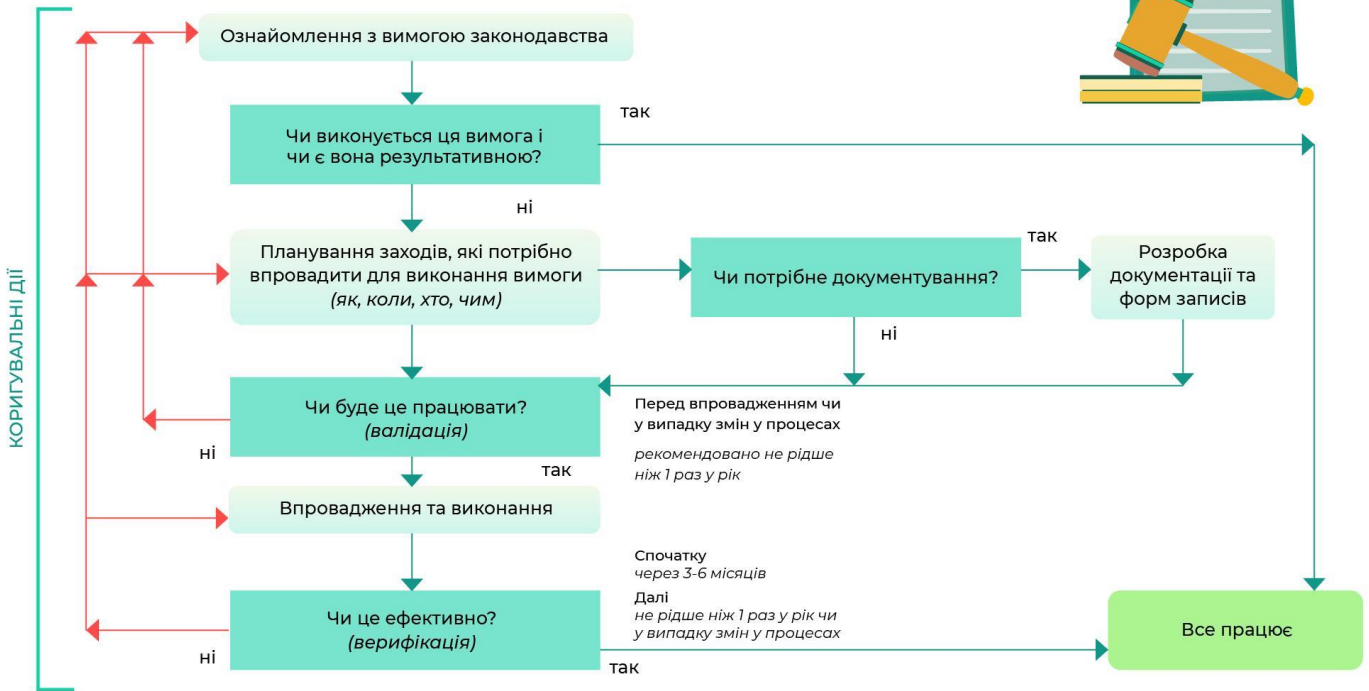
КОРИГУВАЛЬНІ ДІЇ

Ознайомлення з вимогою законодавства

Чи виконується ця вимога і чи є вона результативною?

так

ні

Планування заходів, які потрібно впровадити для виконання вимоги *(як, коли, хто, чим)*

Чи потрібне документування?

так

Розробка документації та форм записів

ні

Чи буде це працювати? *(валідація)*

Перед впровадженням чи у випадку змін у процесах

*рекомендовано не рідше ніж 1 раз у рік*

ні

так

Впровадження та виконання

Спочатку
*через 3-6 місяців*
Далі
*не рідше ніж 1 раз у рік чи у випадку змін у процесах*

Чи це ефективно? *(верифікація)*

ні

так

Все працює